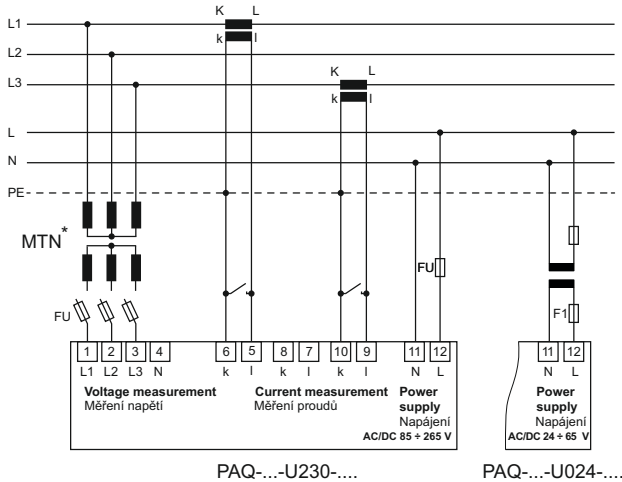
L1
L2
L3
L
N
PE
K L
k l
K L
k l
MTN*
FU
FU
F1
1 2 3 4
L1 L2 L3 N
6 5 8 7 10 9
k l k l k l
11 12
N L
11 12
N L
**Voltage measurement**
Měření napětí
**Current measurement**
Měření proudů
**Power supply**
Napájení
**AC/DC 85 ÷ 265 V**
**Power supply**
Napájení
**AC/DC 24 ÷ 65 V**
PAQ-...-U230-....
PAQ-...-U024-....